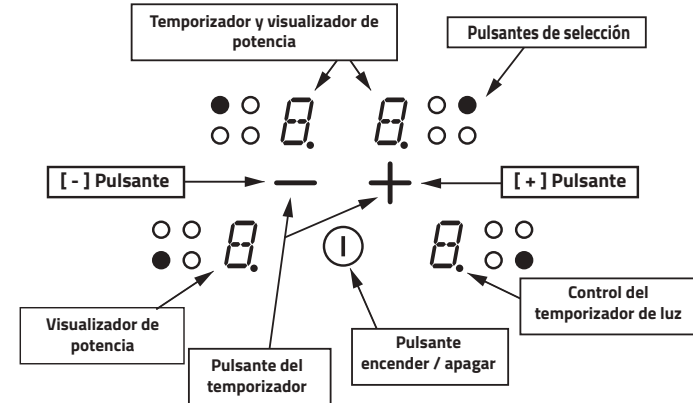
Temporizador y visualizador de potencia

Pulsantes de selección

[ - ] Pulsante

[ + ] Pulsante

Visualizador de potencia

Pulsante del temporizador

Pulsante encender / apagar

Control del temporizador de luz